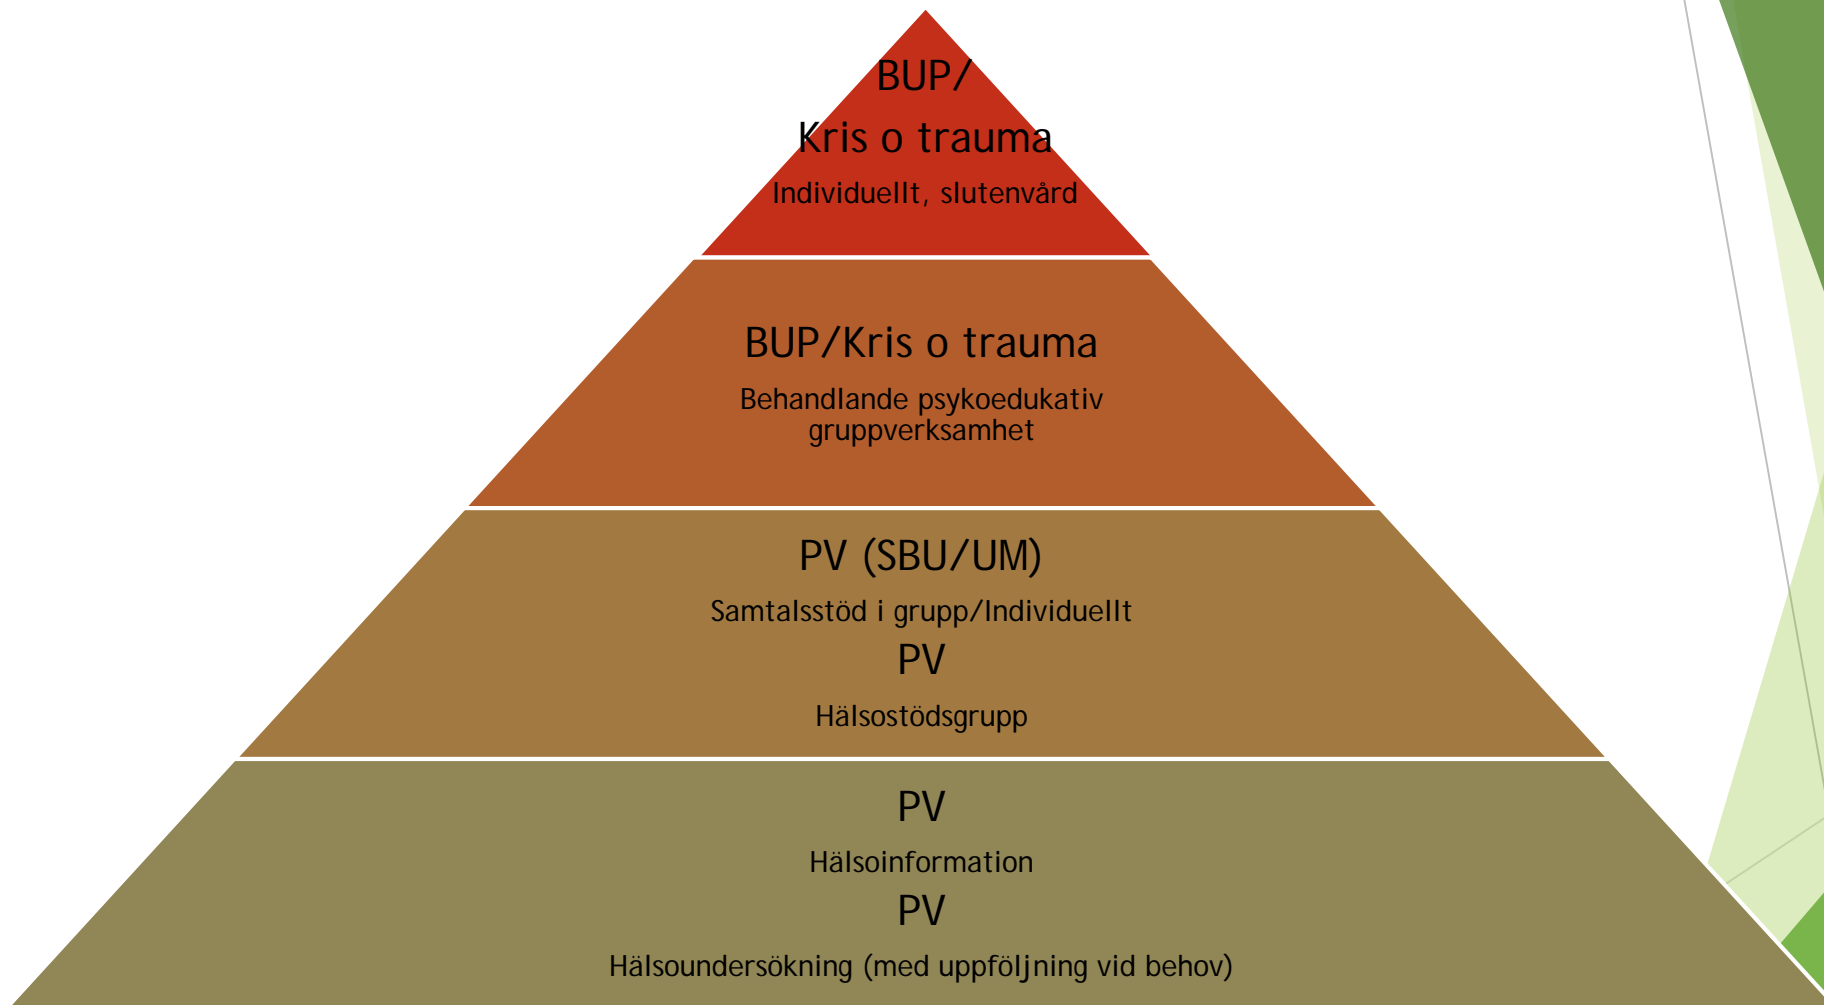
BUP/
Kris o trauma
Individuellt, slutenvård

BUP/Kris o trauma
Behandlande psykoedukativ gruppverksamhet

PV (SBU/UM)
Samtalsstöd i grupp/Individuellt
PV
Hälsostödsgrupp

PV
Hälsoinformation
PV
Hälsoundersökning (med uppföljning vid behov)